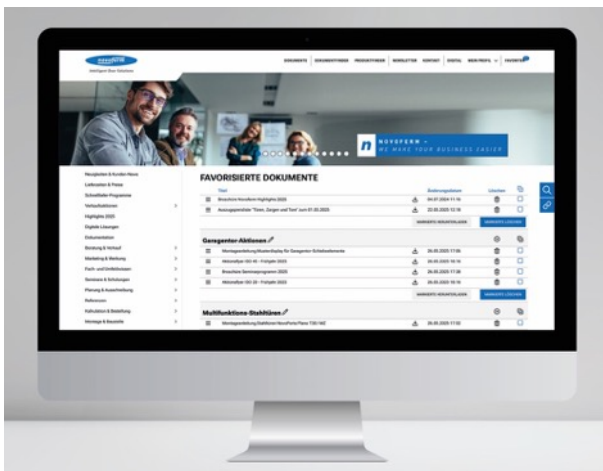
DOKUMENTE DOKUMENTFINDER PRODUKTFINDER NEWSLETTER KONTAKT DIGITAL MEIN PROFIL FAVORITEN

Intelligent Door Solutions

NOVOFERM
WE MAKE YOUR BUSINESS EASIER

Neuigkeiten & Kunden-News
Lieferzeiten & Preise
Schnellläufer Programme
Verkaufsaktionen
Highlights 2025
Digitale Lösungen
Dokumentation
Beratung & Verkauf
Marketing & Werbung
Fach- und Einbauhinweise
Seminare & Schulungen
Planung & Ausschreibung
Referenzen
Kalkulation & Bestellung
Montage & Bauteile

FAVORISIERTE DOKUMENTE

Titel | Änderungsdatum | Löschen
Broschüre Novoferm Highlights 2025 | 04.07.2024 11:16
Auszugsgenehmiges "Türen, Zargen und Tore" zum 01.03.2025 | 22.05.2025 12:18

MARKIERTE HERUNTERLADEN | MARKIERTE LÖSCHEN

Garagentor-Aktionen

Montageanleitung/Musterhaftig für Garagentor-Schiebeelemente | 26.05.2025 17:06
Aktionsflyer GO 45 - Frühjahr 2025 | 26.05.2025 16:16
Broschüre Sonnenprogramm 2025 | 26.05.2025 17:38
Aktionsflyer GO 20 - Frühjahr 2025 | 26.05.2025 16:14

MARKIERTE HERUNTERLADEN | MARKIERTE LÖSCHEN

Multifunktions-Stahltüren

Montageanleitung Stahltüren NovoPorta Premio T30-1 MZ | 26.05.2025 17:00